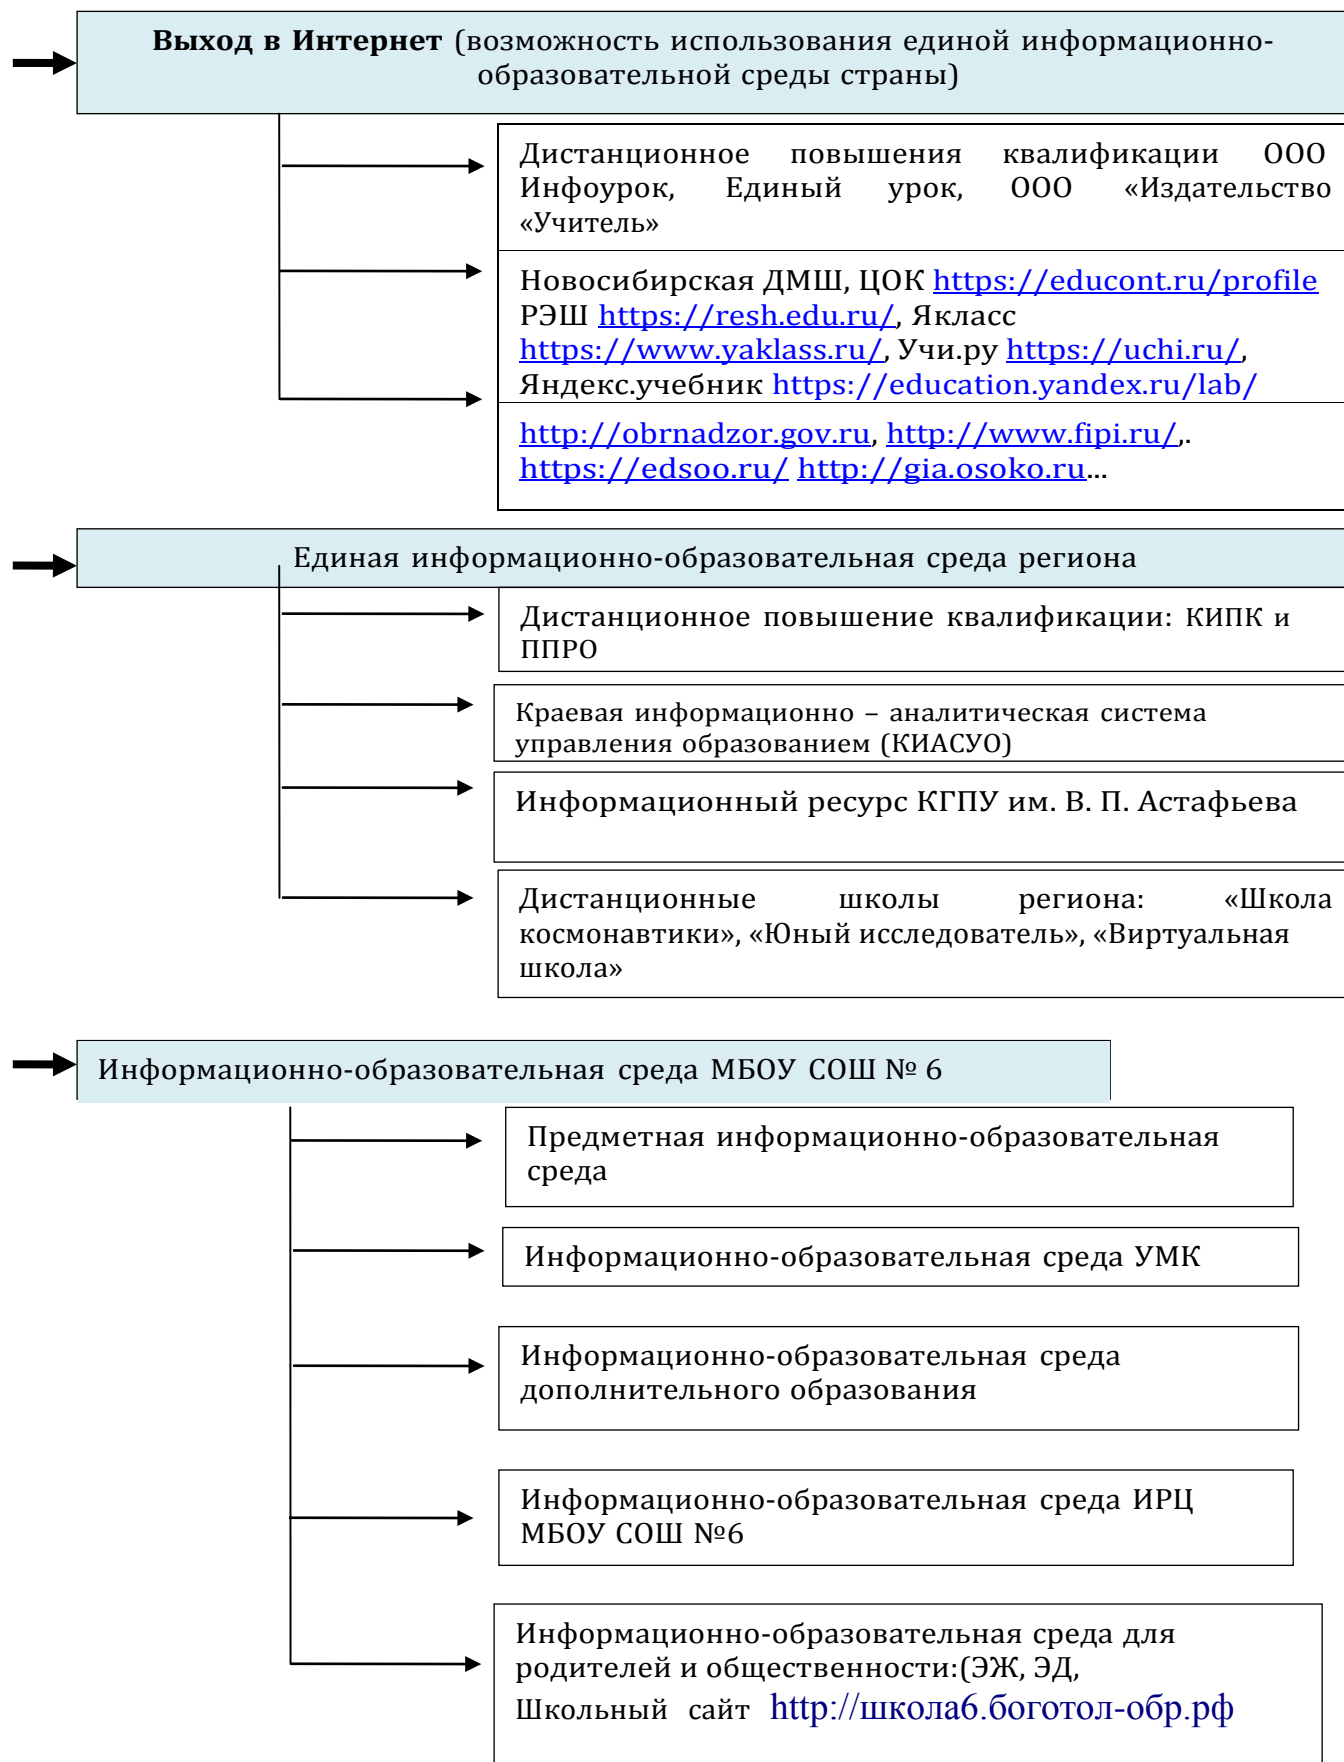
**Выход в Интернет** (возможность использования единой информационно-образовательной среды страны)

Дистанционное повышения квалификации ООО Инфоурок, Единый урок, ООО «Издательство «Учитель»

Новосибирская ДМШ, ЦОК https://educont.ru/profile РЭШ https://resh.edu.ru/, Якласс https://www.yaklass.ru/, Учи.ру https://uchi.ru/, Яндекс.учебник https://education.yandex.ru/lab/

http://obrnadzor.gov.ru, http://www.fipi.ru/,. https://edsoo.ru/ http://gia.osoko.ru...

Единая информационно-образовательная среда региона

Дистанционное повышение квалификации: КИПК и ППРО

Краевая информационно – аналитическая система управления образованием (КИАСУО)

Информационный ресурс КГПУ им. В. П. Астафьева

Дистанционные школы региона: «Школа космонавтики», «Юный исследователь», «Виртуальная школа»

Информационно-образовательная среда МБОУ СОШ № 6

Предметная информационно-образовательная среда

Информационно-образовательная среда УМК

Информационно-образовательная среда дополнительного образования

Информационно-образовательная среда ИРЦ МБОУ СОШ №6

Информационно-образовательная среда для родителей и общественности:(ЭЖ, ЭД, Школьный сайт http://школа6.боготол-обр.рф